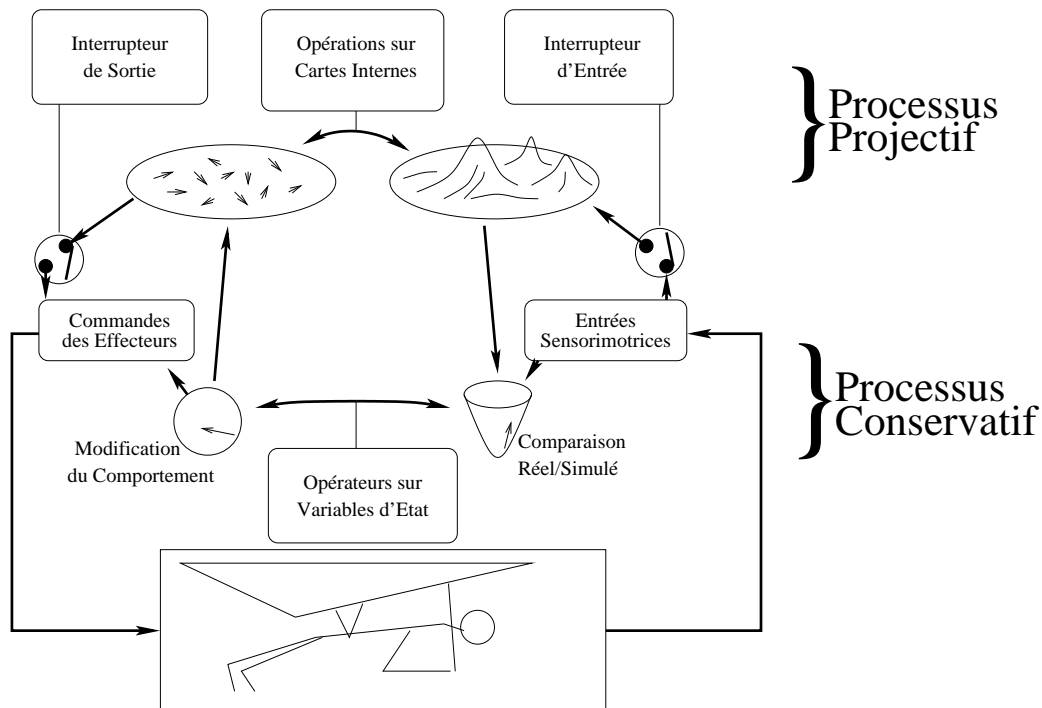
Interrupteur de Sortie

Opérations sur Cartes Internes

Interrupteur d'Entrée

Processus Projectif

Commandes des Effecteurs

Entrées Sensorimotrices

Processus Conservatif

Modification du Comportement

Comparaison Réel/Simulé

Opérateurs sur Variables d'Etat